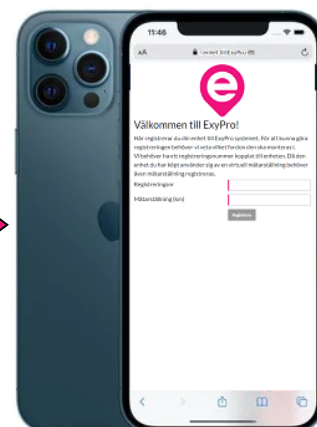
11:46

AA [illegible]

e

Välkommen till ExyPro!

Här registrerar du din enhet till ExyPro systemet. För att kunna göra registreringen behöver vi veta vilket fordon den ska monteras i. Vi behöver ha ett registreringsnummer kopplat till enheten. Då den enhet du har köpt använder sig av en virtuell mätarställning behöver även mätarställning registreras.

Registreringsnr

Mätarställning (km)

Registrera